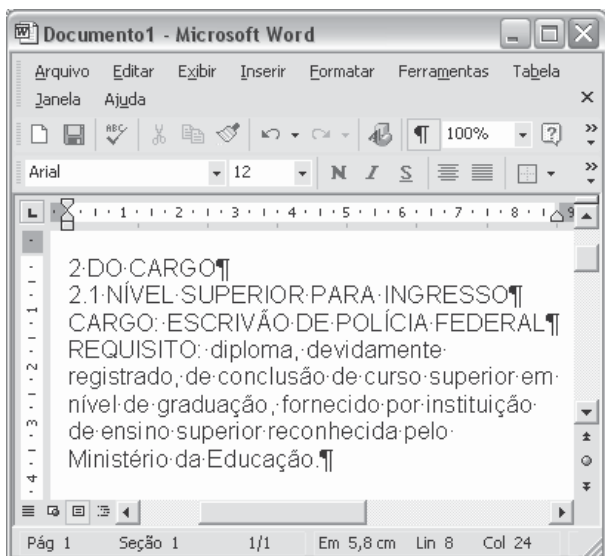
Documento1 - Microsoft Word

Arquivo Editar Exibir Inserir Formatar Ferramentas Tabela Janela Ajuda

100%

Arial 12 N I S

2·DO·CARGO¶
2.1·NÍVEL·SUPERIOR·PARA·INGRESSO¶
CARGO:·ESCRIVÃO·DE·POLÍCIA·FEDERAL¶
REQUISITO:·diploma,·devidamente·registrado,·de·conclusão·de·curso·superior·em·nível·de·graduação,·fornecido·por·instituição·de·ensino·superior·reconhecida·pelo·Ministério·da·Educação.¶

Pág 1 Seção 1 1/1 Em 5,8 cm Lin 8 Col 24